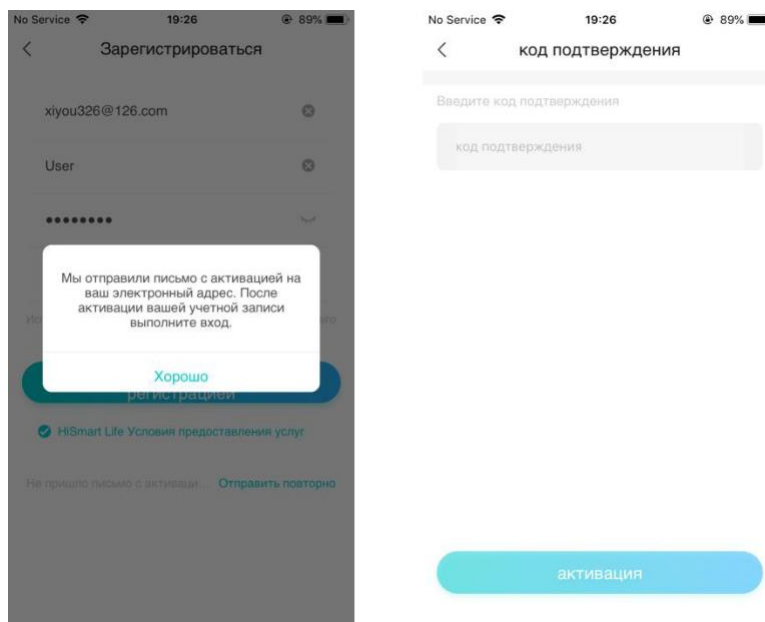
No Service 19:26 89%

<

Зарегистрироваться

xiyou326@126.com

User

••••••••

Мы отправили письмо с активацией на ваш электронный адрес. После активации вашей учетной записи выполните вход.

Хорошо

регистрацией

HiSmart Life Условия предоставления услуг

Не пришло письмо с активаци... Отправить повторно

No Service 19:26 89%

<

код подтверждения

Введите код подтверждения

код подтверждения

активация